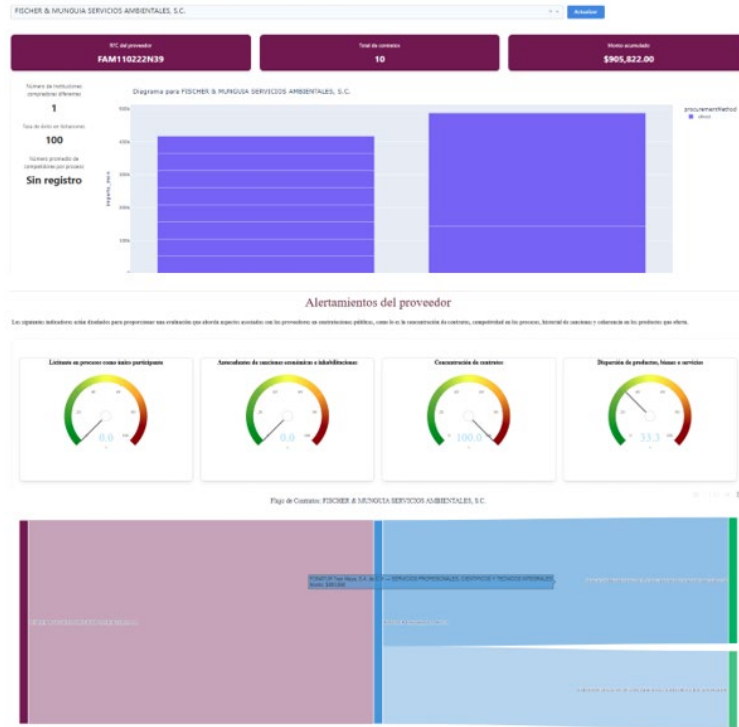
FISCHER & MUNGUIA SERVICIOS AMBIENTALES, S.C.

Actualizar

RFC del proveedor
FAM110222N39

Total de contratos
10

Monto acumulado
$905,822.00

Número de instituciones compradoras diferentes
1

Tasa de éxito en licitaciones
100

Número promedio de competidores por proceso
Sin registro

Diagrama para FISCHER & MUNGUIA SERVICIOS AMBIENTALES, S.C.

procurementMethod
direct

Importe_MXN

Alertamientos del proveedor

Los siguientes indicadores están diseñados para proporcionar una evaluación que aborda aspectos asociados con los proveedores en contrataciones públicas, como lo es la concentración de contratos, competitividad en los procesos, historial de sanciones y coherencia en los productos que oferta.

Licitante en procesos como único participante
0.0

Antecedentes de sanciones económicas e inhabilitaciones
0.0

Concentración de contratos
100.0

Dispersión de productos, bienes o servicios
33.3

Flujo de Contratos: FISCHER & MUNGUIA SERVICIOS AMBIENTALES, S.C.

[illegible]
FONATUR Tren Maya, S.A. de C.V. → SERVICIOS PROFESIONALES, CIENTÍFICOS Y TÉCNICOS INTEGRALES
Monto: $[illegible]
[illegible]
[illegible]
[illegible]